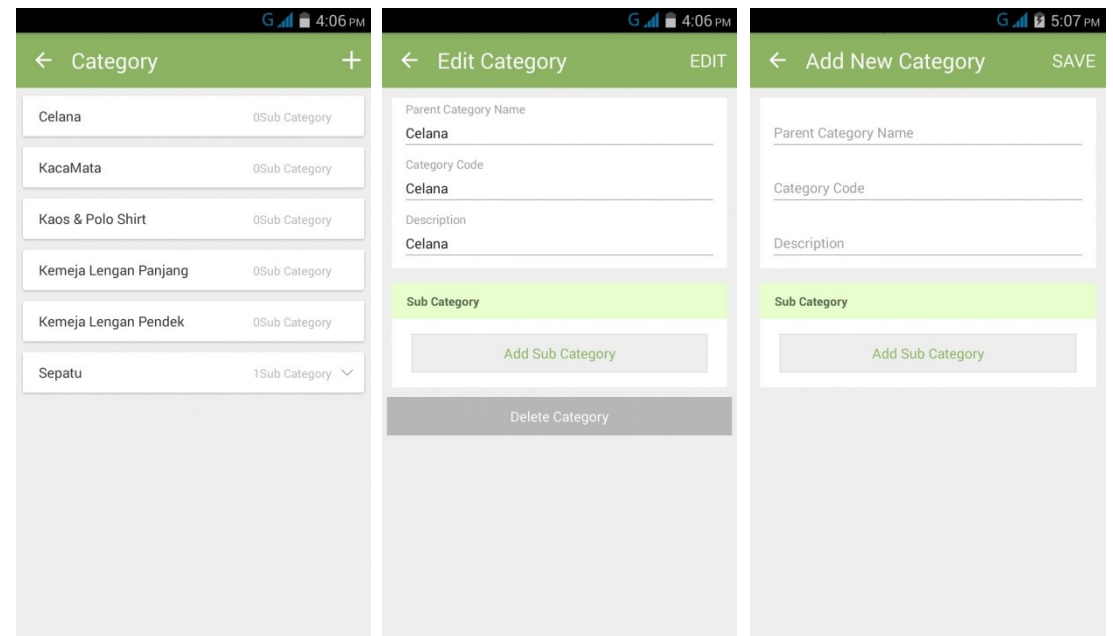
G 4:06 PM
← Category +

Celana 0Sub Category
KacaMata 0Sub Category
Kaos & Polo Shirt 0Sub Category
Kemeja Lengan Panjang 0Sub Category
Kemeja Lengan Pendek 0Sub Category
Sepatu 1Sub Category

G 4:06 PM
← Edit Category EDIT

Parent Category Name
Celana
Category Code
Celana
Description
Celana

Sub Category
Add Sub Category
Delete Category

G 5:07 PM
← Add New Category SAVE

Parent Category Name
Category Code
Description

Sub Category
Add Sub Category